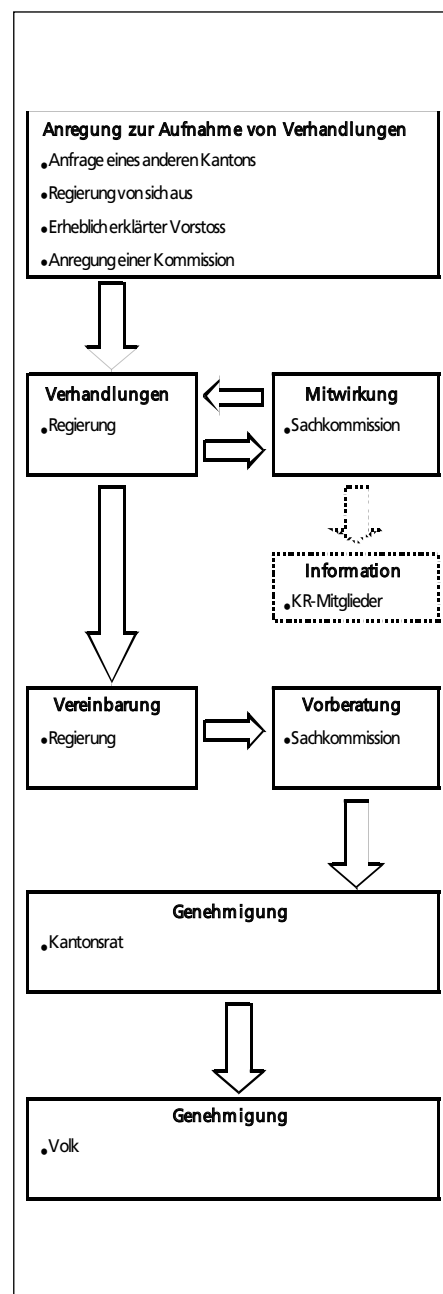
Anregung zur Aufnahme von Verhandlungen
• Anfrage eines anderen Kantons
• Regierung von sich aus
• Erheblich erklärter Vorstoss
• Anregung einer Kommission

Verhandlungen
• Regierung

Mitwirkung
• Sachkommission

Information
• KR-Mitglieder

Vereinbarung
• Regierung

Vorberatung
• Sachkommission

Genehmigung
• Kantonsrat

Genehmigung
• Volk